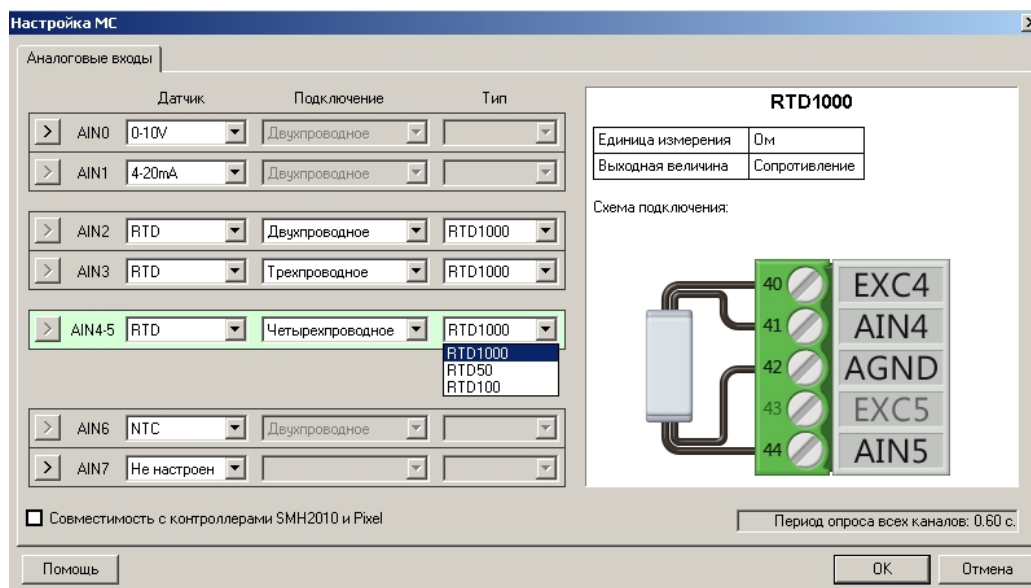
Настройка МС

Аналоговые входы

| | | Датчик | Подключение | Тип |
|---|---|---|---|---|
| > | AIN0 | 0-10V | Двухпроводное | |
| > | AIN1 | 4-20mA | Двухпроводное | |
| > | AIN2 | RTD | Двухпроводное | RTD1000 |
| > | AIN3 | RTD | Трехпроводное | RTD1000 |
| > | AIN4-5 | RTD | Четырехпроводное | RTD1000 |
| > | AIN6 | NTC | Двухпроводное | |
| > | AIN7 | Не настроен | | |

RTD1000
RTD50
RTD100

RTD1000

| Единица измерения | Ом |
|---|---|
| Выходная величина | Сопротивление |

Схема подключения:

40 EXC4
41 AIN4
42 AGND
43 EXC5
44 AIN5

Совместимость с контроллерами SMH2010 и Pixel

Период опроса всех каналов: 0.60 с.

Помощь

OK

Отмена